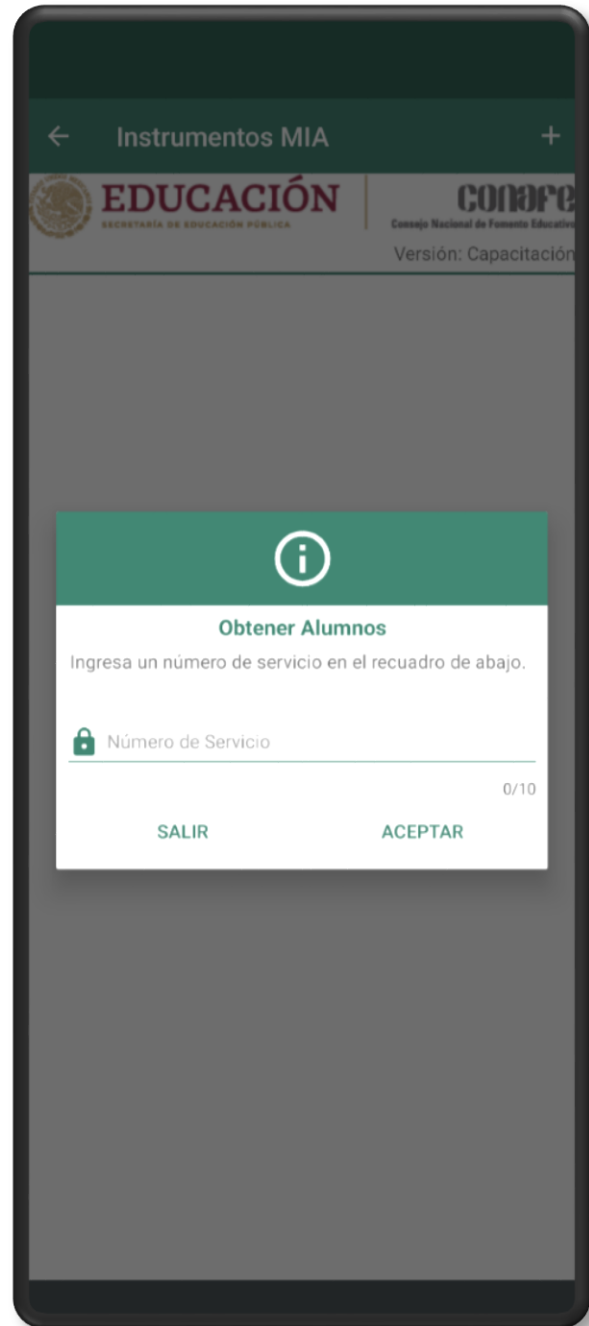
Instrumentos MIA

+

EDUCACIÓN
SECRETARÍA DE EDUCACIÓN PÚBLICA

CONAFE
Consejo Nacional de Fomento Educativo

Versión: Capacitación

Obtener Alumnos

Ingresa un número de servicio en el recuadro de abajo.

Número de Servicio

0/10

SALIR

ACEPTAR